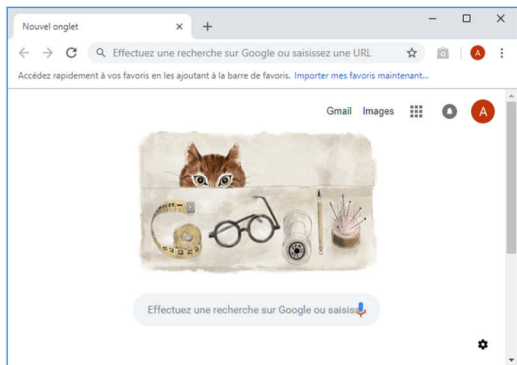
Nouvel onglet ×
+
Effectuez une recherche sur Google ou saisissez une URL
A
Accédez rapidement à vos favoris en les ajoutant à la barre de favoris. Importer mes favoris maintenant...
Gmail Images
A
Effectuez une recherche sur Google ou saisiss